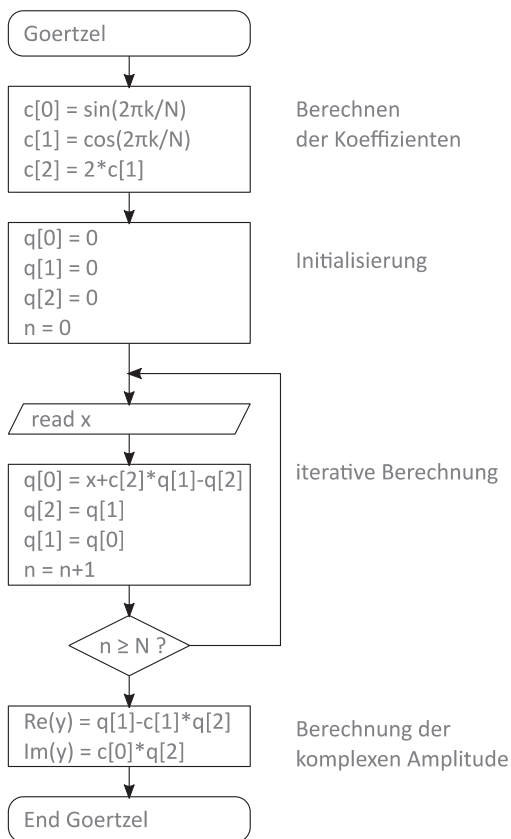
Goertzel

c[0] = sin(2πk/N)
c[1] = cos(2πk/N)
c[2] = 2*c[1]

Berechnen der Koeffizienten

q[0] = 0
q[1] = 0
q[2] = 0
n = 0

Initialisierung

read x

q[0] = x+c[2]*q[1]-q[2]
q[2] = q[1]
q[1] = q[0]
n = n+1

iterative Berechnung

n ≥ N ?

Re(y) = q[1]-c[1]*q[2]
Im(y) = c[0]*q[2]

Berechnung der komplexen Amplitude

End Goertzel